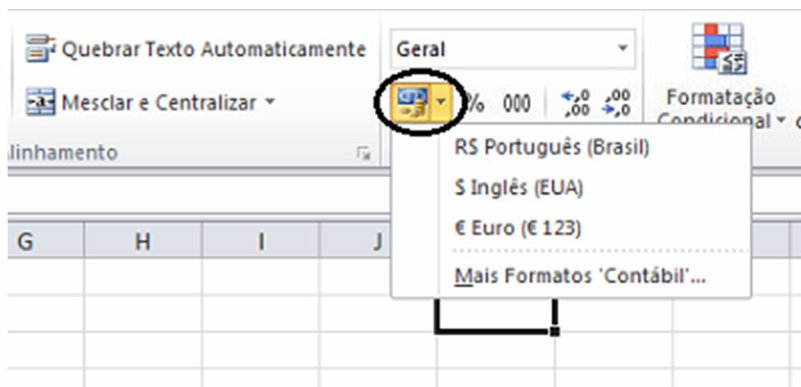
Quebrar Texto Automaticamente

Mesclar e Centralizar ▾

linhamento

Geral

% 000 ,00 ,0

Formatação Condicional ▾

R$ Português (Brasil)

$ Inglês (EUA)

€ Euro (€ 123)

Mais Formatos 'Contábil'...

G H I J